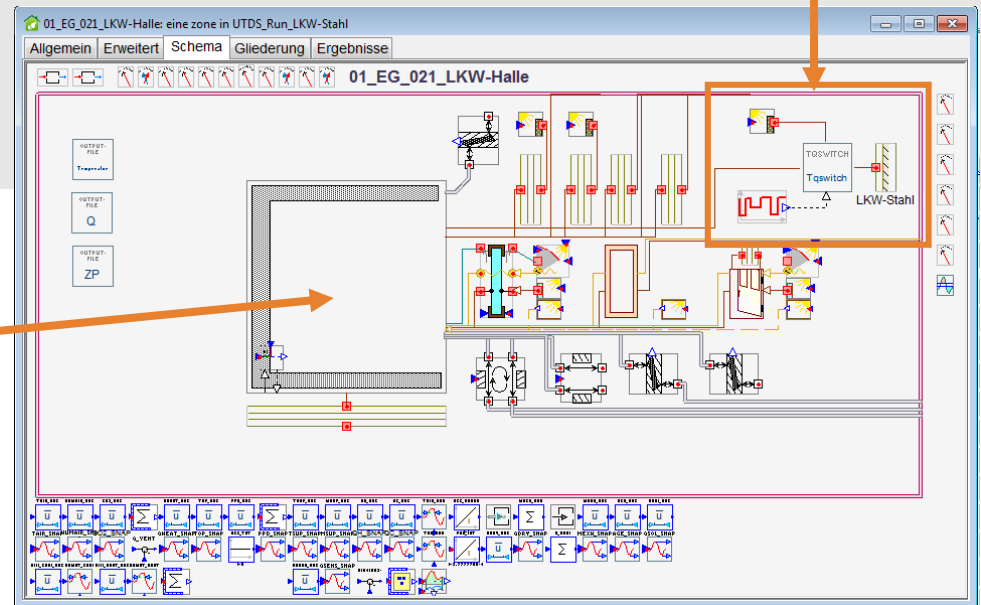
01_EG_021_LKW-Halle: eine zone in UTDS_Run_LKW-Stahl

Allgemein Erweitert Schema Gliederung Ergebnisse

01_EG_021_LKW-Halle

OUTPUT-FILE Temperaturen

OUTPUT-FILE Q

OUTPUT-FILE ZP

TQSWITCH Tqswitch

LKW-Stahl

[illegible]